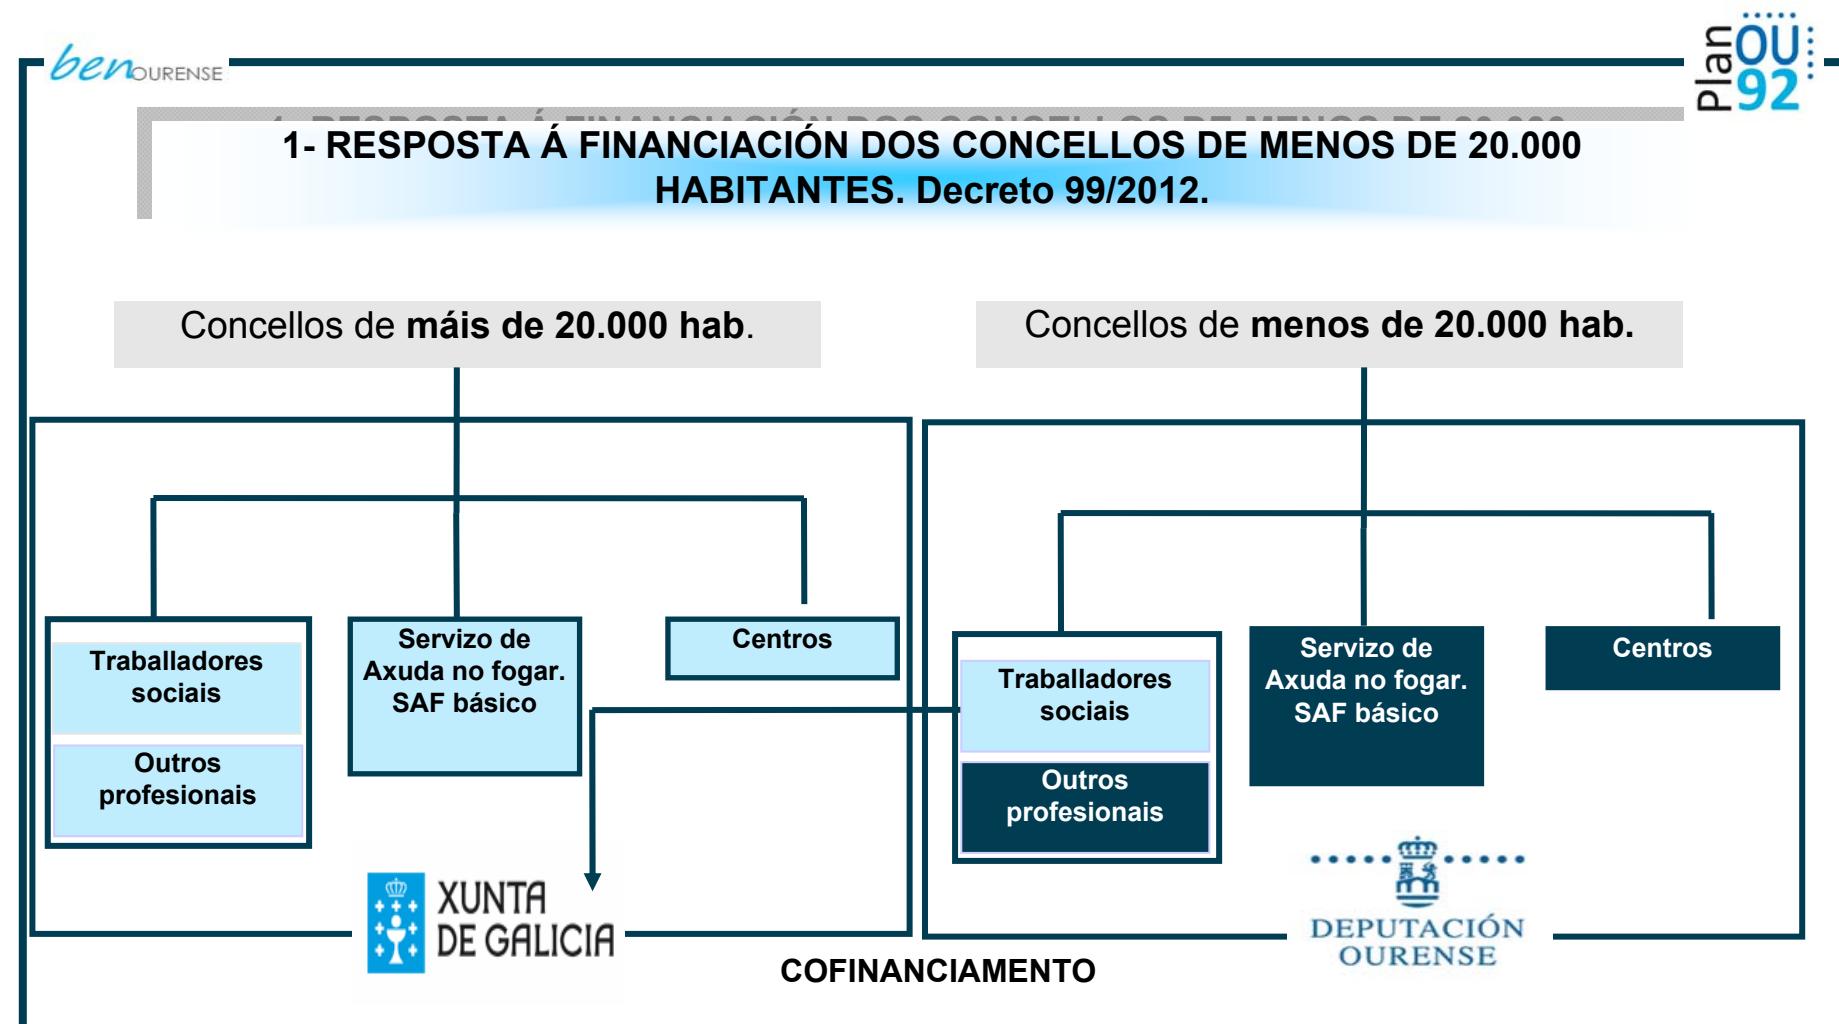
benOURENSE

Plan OU 92

1- RESPOSTA Á FINANCIACIÓN DOS CONCELLOS DE MENOS DE 20.000 HABITANTES. Decreto 99/2012.

Concellos de **máis de 20.000 hab**.

Concellos de **menos de 20.000 hab.**

Traballadores sociais

Outros profesionais

Servizo de Axuda no fogar. SAF básico

Centros

Traballadores sociais

Outros profesionais

Servizo de Axuda no fogar. SAF básico

Centros

XUNTA DE GALICIA

COFINANCIAMENTO

DEPUTACIÓN OURENSE